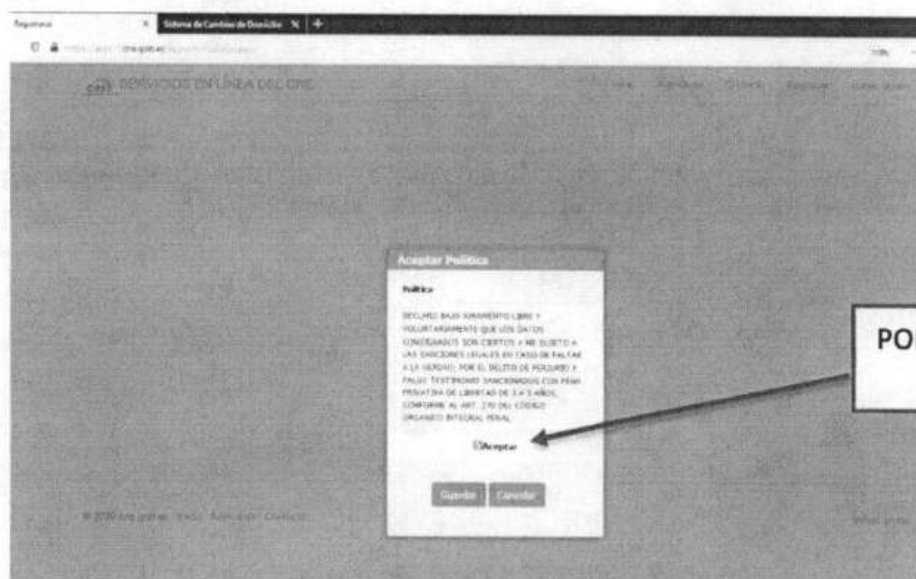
Registrase | Sistema de Cambios de Domicilio ×

https://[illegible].cne.gob.ec/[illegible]

CNE SERVICIOS EN LINEA DEL CNE

Inicio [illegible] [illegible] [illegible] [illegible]

Aceptar Politica

Politica

DECLARO BAJO JURAMENTO LIBRE Y VOLUNTARIAMENTE QUE LOS DATOS CONSIGNADOS SON CIERTOS Y ME SUJETO A LAS SANCIONES LEGALES EN CASO DE FALTAR A LA VERDAD, POR EL DELITO DE PERJURIO Y FALSO TESTIMONIO SANCIONADOS CON PENA PRIVATIVA DE LIBERTAD DE 3 A 5 AÑOS, CONFORME AL ART. 270 DEL CODIGO ORGANICO INTEGRAL PENAL.

☐Aceptar

Guardar Cancelar

© 2020 cne.gob.ec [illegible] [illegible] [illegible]

PO